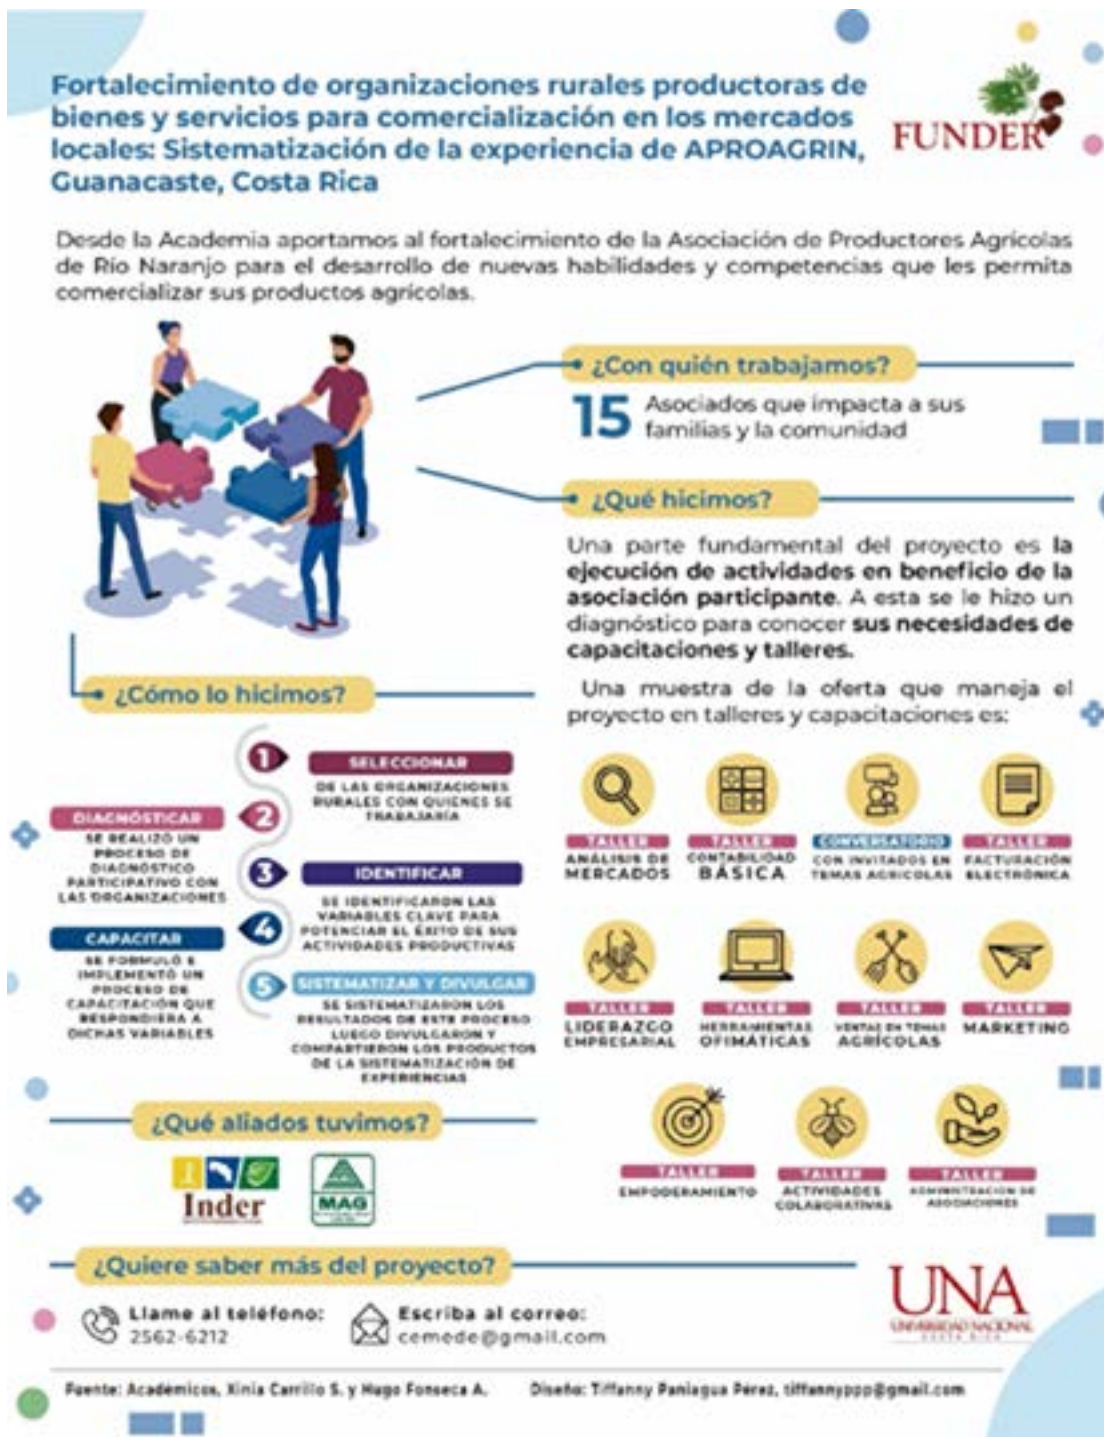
Fortalecimiento de organizaciones rurales productoras de bienes y servicios para comercialización en los mercados locales: Sistematización de la experiencia de APROAGRIN, Guanacaste, Costa Rica

FUNDER

Desde la Academia aportamos al fortalecimiento de la Asociación de Productores Agrícolas de Río Naranjo para el desarrollo de nuevas habilidades y competencias que les permita comercializar sus productos agrícolas.

¿Con quién trabajamos?

15 Asociados que impacta a sus familias y la comunidad

¿Qué hicimos?

Una parte fundamental del proyecto es la ejecución de actividades en beneficio de la asociación participante. A esta se le hizo un diagnóstico para conocer sus necesidades de capacitaciones y talleres.

¿Cómo lo hicimos?

Una muestra de la oferta que maneja el proyecto en talleres y capacitaciones es:

1 SELECCIONAR
DE LAS ORGANIZACIONES RURALES CON QUIENES SE TRABAJARÍA

2 DIAGNOSTICAR
SE REALIZÓ UN PROCESO DE DIAGNÓSTICO PARTICIPATIVO CON LAS ORGANIZACIONES

3 IDENTIFICAR
SE IDENTIFICARON LAS VARIABLES CLAVE PARA POTENCIAR EL ÉXITO DE SUS ACTIVIDADES PRODUCTIVAS

4 CAPACITAR
SE FORMULÓ E IMPLEMENTÓ UN PROCESO DE CAPACITACIÓN QUE RESPONDIERA A DICHAS VARIABLES

5 SISTEMATIZAR Y DIVULGAR
SE SISTEMATIZARON LOS RESULTADOS DE ESTE PROCESO LUEGO DIVULGARON Y COMPARTIERON LOS PRODUCTOS DE LA SISTEMATIZACIÓN DE EXPERIENCIAS

TALLER ANÁLISIS DE MERCADOS
TALLER CONTABILIDAD BÁSICA
CONVERSATORIO CON INVITADOS EN TEMAS AGRÍCOLAS
TALLER FACTURACIÓN ELECTRÓNICA
TALLER LIDERAZGO EMPRESARIAL
TALLER HERRAMIENTAS OFIMÁTICAS
TALLER VENTAS EN TEMAS AGRÍCOLAS
TALLER MARKETING
TALLER EMPODERAMIENTO
TALLER ACTIVIDADES COLABORATIVAS
TALLER ADMINISTRACIÓN DE ASOCIACIONES

¿Qué aliados tuvimos?

Inder
MAG

¿Quiere saber más del proyecto?

Llame al teléfono: 2562-6212
Escriba al correo: cemede@gmail.com

UNA
UNIVERSIDAD NACIONAL COSTA RICA

Fuente: Académicos, Xinia Carrillo S. y Hugo Fonseca A.
Diseño: Tiffanny Paniagua Pérez, tiffannyppp@gmail.com